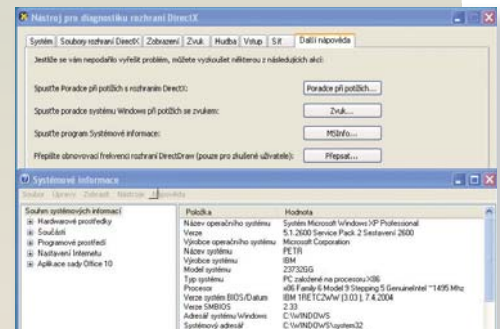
Nástroj pro diagnostiku rozhraní DirectX

Systém | Soubory rozhraní DirectX | Zobrazení | Zvuk | Hudba | Vstup | Síť | Další nápověda

Jestliže se vám nepodařilo vyřešit problém, můžete vyzkoušet některou z následujících akcí:

Spusťte Poradce při potížích s rozhraním DirectX: | Poradce při potížích...

Spusťte poradce systému Windows při potížích se zvukem: | Zvuk...

Spusťte program Systémové informace: | MSInfo...

Přepište obnovovací frekvenci rozhraní DirectDraw (pouze pro zkušené uživatele): | Přepsat...

Systémové informace

Soubor Upravit Zobrazit Nástroje Nápověda

Souhrn systémových informací
Hardwarové prostředky
Součásti
Programové prostředí
Nastavení Internetu
Aplikace sady Office 10

| Položka | Hodnota |
|---|---|
| Název operačního systému | Systém Microsoft Windows XP Professional |
| Verze | 5.1.2600 Service Pack 2 Sestavení 2600 |
| Výrobce operačního systému | Microsoft Corporation |
| Název systému | PETR |
| Výrobce systému | IBM |
| Model systému | 23732GG |
| Typ systému | PC založené na procesoru X86 |
| Procesor | x86 Family 6 Model 9 Stepping 5 GenuineIntel ~1495 Mhz |
| Verze systému BIOS/Datum | IBM 1RETC2WW (3.03 ), 7.4.2004 |
| Verze SMBIOS | 2.33 |
| Adresář systému Windows | C:\WINDOWS |
| Systémový adresář | C:\WINDOWS\system32 |